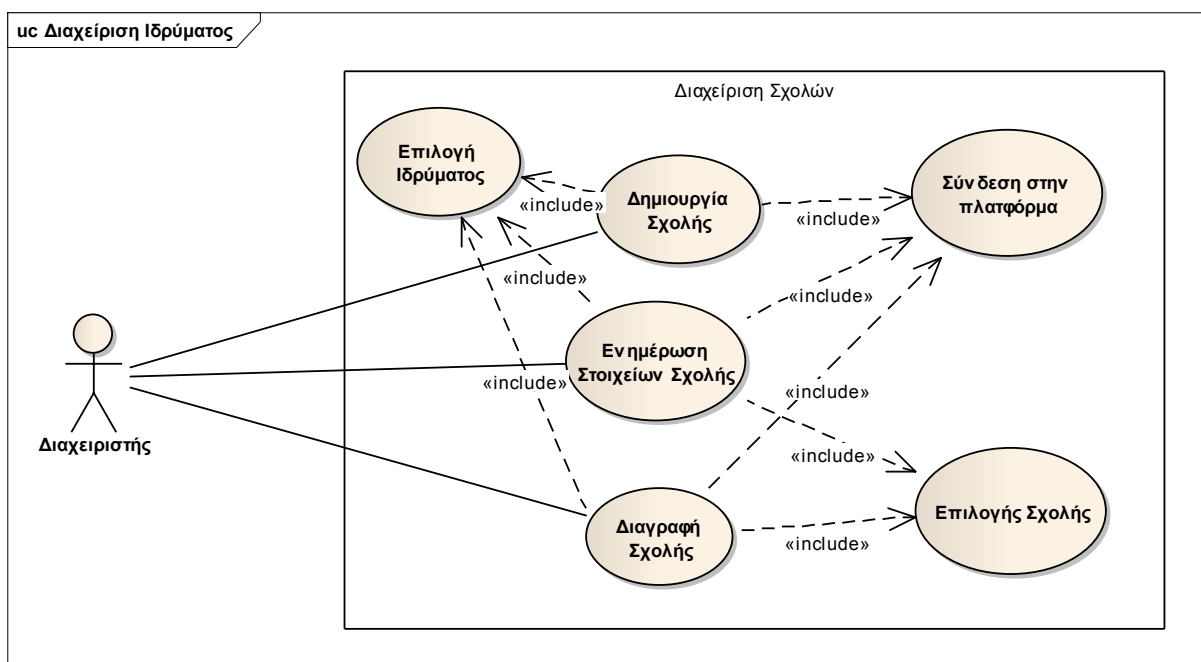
uc Διαχείριση Ιδρύματος

Διαχείριση Σχολών

Επιλογή Ιδρύματος

Δημιουργία Σχολής

Σύνδεση στην πλατφόρμα

«include»

«include»

«include»

«include»

Ενημέρωση Στοιχείων Σχολής

«include»

«include»

«include»

Διαχειριστής

Διαγραφή Σχολής

Επιλογής Σχολής

«include»